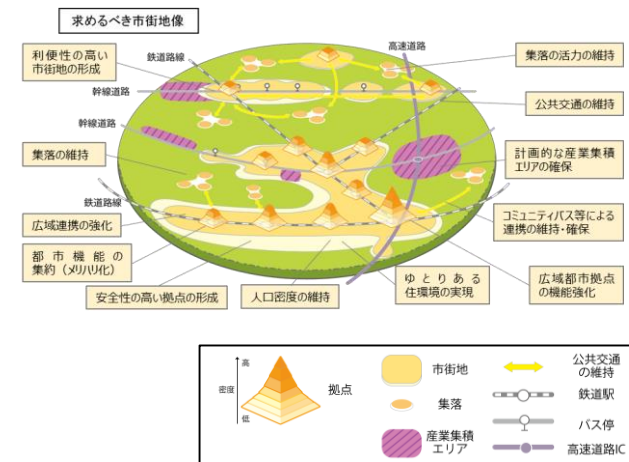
求めるべき市街地像

利便性の高い市街地の形成

鉄道路線

高速道路

集落の活力の維持

幹線道路

公共交通の維持

幹線道路

集落の維持

計画的な産業集積エリアの確保

鉄道路線

広域連携の強化

コミュニティバス等による連携の維持・確保

都市機能の集約（メリハリ化）

ゆとりある住環境の実現

広域都市拠点の機能強化

安全性の高い拠点の形成

人口密度の維持

高

密度

低

拠点

市街地

集落

産業集積エリア

公共交通の維持

鉄道駅

バス停

高速道路IC